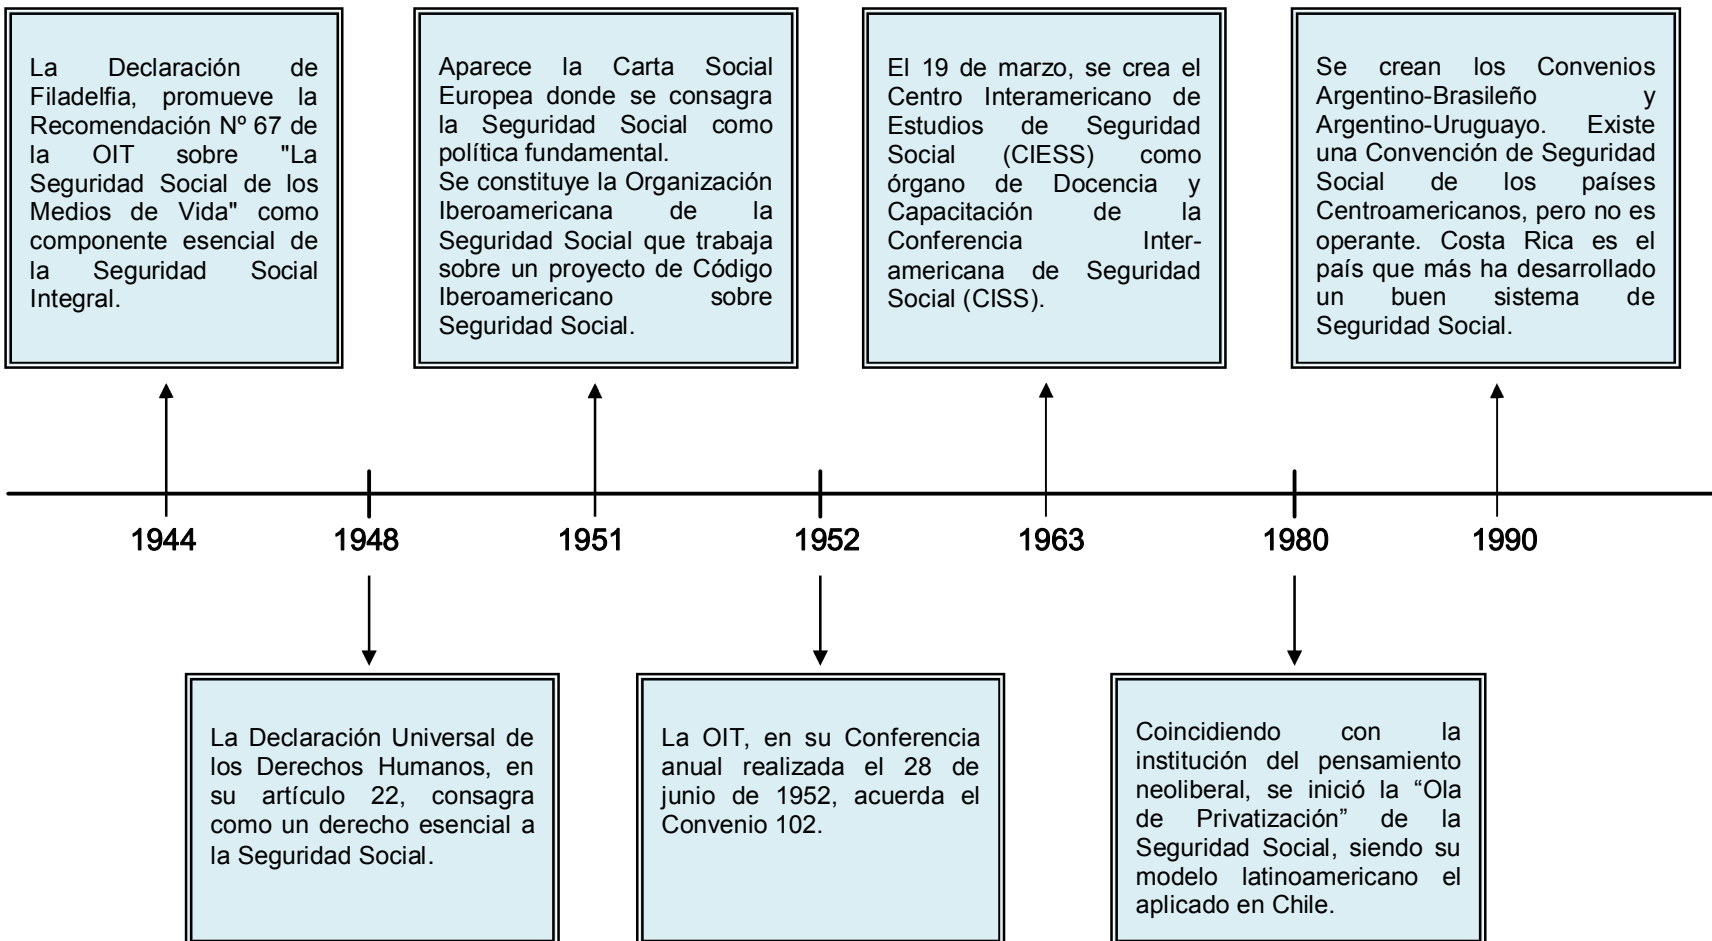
La Declaración de Filadelfia, promueve la Recomendación Nº 67 de la OIT sobre "La Seguridad Social de los Medios de Vida" como componente esencial de la Seguridad Social Integral.

Aparece la Carta Social Europea donde se consagra la Seguridad Social como política fundamental.
Se constituye la Organización Iberoamericana de la Seguridad Social que trabaja sobre un proyecto de Código Iberoamericano sobre Seguridad Social.

El 19 de marzo, se crea el Centro Interamericano de Estudios de Seguridad Social (CIESS) como órgano de Docencia y Capacitación de la Conferencia Interamericana de Seguridad Social (CISS).

Se crean los Convenios Argentino-Brasileño y Argentino-Uruguayo. Existe una Convención de Seguridad Social de los países Centroamericanos, pero no es operante. Costa Rica es el país que más ha desarrollado un buen sistema de Seguridad Social.

1944

1948

1951

1952

1963

1980

1990

La Declaración Universal de los Derechos Humanos, en su artículo 22, consagra como un derecho esencial a la Seguridad Social.

La OIT, en su Conferencia anual realizada el 28 de junio de 1952, acuerda el Convenio 102.

Coincidiendo con la institución del pensamiento neoliberal, se inició la “Ola de Privatización” de la Seguridad Social, siendo su modelo latinoamericano el aplicado en Chile.